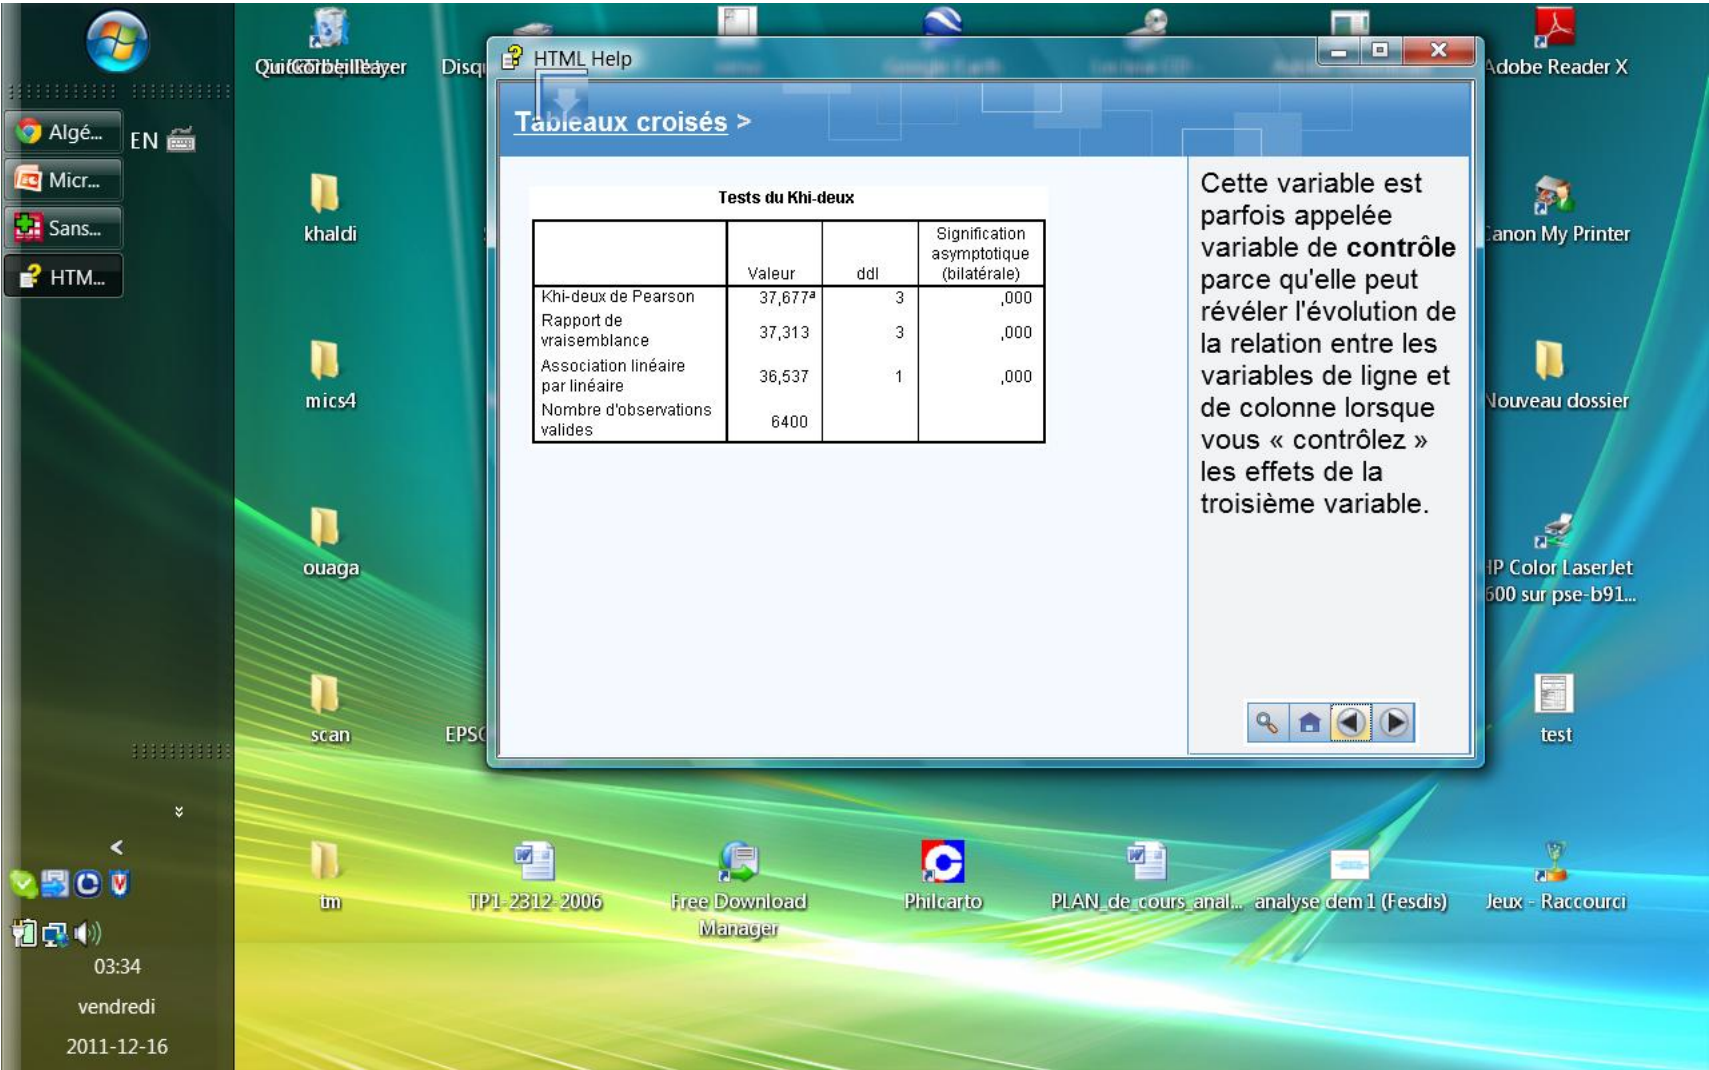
Algé...
Micr...
Sans...
HTM...
EN

QuitCorbeilleayer
Disq
Adobe Reader X
khaldi
Canon My Printer
mics4
Nouveau dossier
ouaga
HP Color LaserJet 500 sur pse-b91...
scan
EPS
test
tm
TP1-2312-2006
Free Download Manager
Philcarto
PLAN_de_cours_anal...
analyse dem1 (Fesdis)
Jeux - Raccourci

HTML Help

Tableaux croisés >

Tests du Khi-deux

| | Valeur | ddl | Signification asymptotique (bilatérale) |
|---|---|---|---|
| Khi-deux de Pearson | 37,677$^a$ | 3 | ,000 |
| Rapport de vraisemblance | 37,313 | 3 | ,000 |
| Association linéaire par linéaire | 36,537 | 1 | ,000 |
| Nombre d'observations valides | 6400 | | |

Cette variable est parfois appelée variable de contrôle parce qu'elle peut révéler l'évolution de la relation entre les variables de ligne et de colonne lorsque vous « contrôlez » les effets de la troisième variable.

03:34
vendredi
2011-12-16